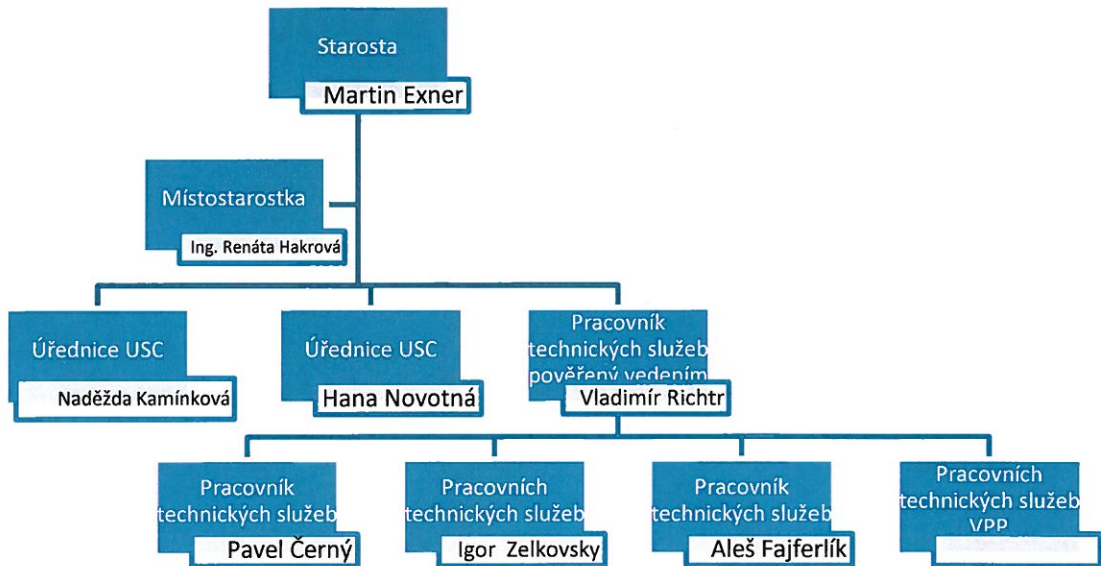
Starosta
Martin Exner

Místostarostka
Ing. Renáta Hakrová

Úřednice USC
Naděžda Kamínková

Úřednice USC
Hana Novotná

Pracovník technických služeb pověřený vedením
Vladimír Richtr

Pracovník technických služeb
Pavel Černý

Pracovních technických služeb
Igor Zelkovsky

Pracovník technických služeb
Aleš Fajferlík

Pracovních technických služeb VPP
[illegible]